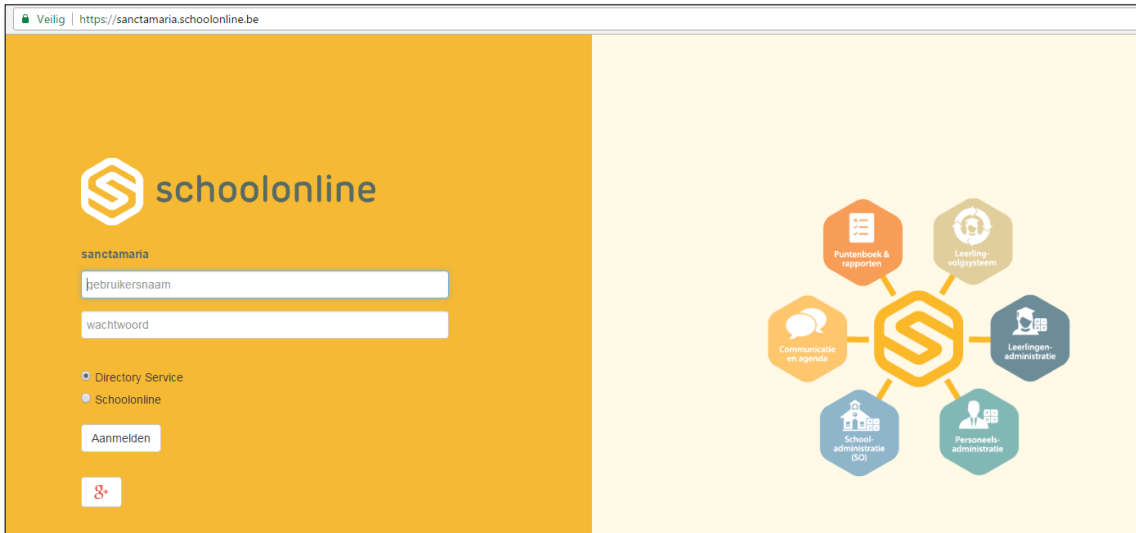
Veilig | https://sanctamaria.schoolonline.be

schoolonline

sanctamaria

gebruikersnaam

wachtwoord

Directory Service

Schoolonline

Aanmelden

g+

Puntenboek & rapporten

Leerling-volgsysteem

Communicatie en agenda

Leerlingen-administratie

School-administratie (SO)

Personeels-administratie